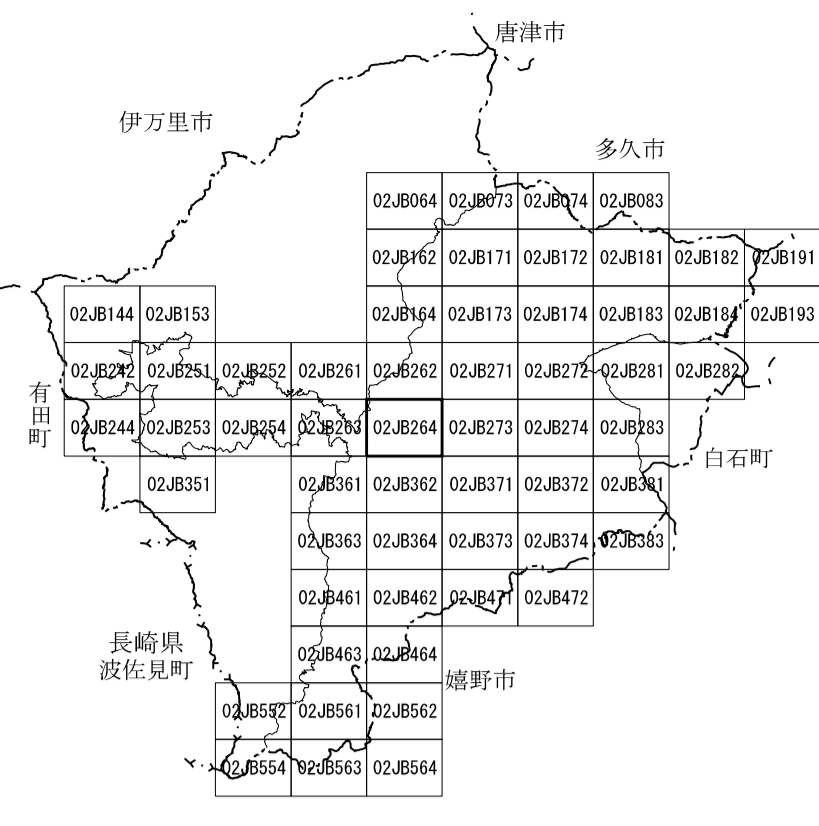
唐津市

伊万里市

多久市

| | | | | 02JB064 | 02JB073 | 02JB074 | 02JB083 | | |
|---|---|---|---|---|---|---|---|---|---|
| | | | | 02JB162 | 02JB171 | 02JB172 | 02JB181 | 02JB182 | 02JB191 |
| 02JB144 | 02JB153 | | | 02JB164 | 02JB173 | 02JB174 | 02JB183 | 02JB184 | 02JB193 |
| 02JB242 | 02JB251 | 02JB252 | 02JB261 | 02JB262 | 02JB271 | 02JB272 | 02JB281 | 02JB282 | |
| 02JB244 | 02JB253 | 02JB254 | 02JB263 | 02JB264 | 02JB273 | 02JB274 | 02JB283 | | |
| | 02JB351 | | 02JB361 | 02JB362 | 02JB371 | 02JB372 | 02JB381 | | |
| | | | 02JB363 | 02JB364 | 02JB373 | 02JB374 | 02JB383 | | |
| | | | 02JB461 | 02JB462 | 02JB471 | 02JB472 | | | |
| | | | 02JB463 | 02JB464 | | | | | |
| | | 02JB552 | 02JB561 | 02JB562 | | | | | |
| | | 02JB554 | 02JB563 | 02JB564 | | | | | |

有田町

白石町

長崎県
波佐見町

嬉野市